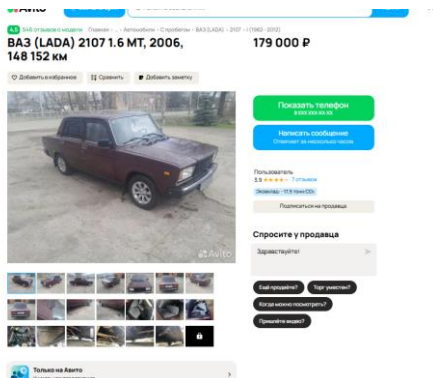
Авито

4.6 346 отзывов о модели · Главная › ... › Автомобили › С пробегом › ВАЗ (LADA) › 2107 › I (1982 - 2012)

ВАЗ (LADA) 2107 1.6 MT, 2006, 148 152 км

179 000 ₽

Добавить в избранное
Сравнить
Добавить заметку

Авито

Показать телефон
8 9XX XXX-XX-XX

Написать сообщение
Отвечает за несколько часов

Пользователь
3.5 ★★★★ 7 отзывов
Экземпляр · 17.9 Нет ОО

Подписаться на продавца

Спросите у продавца

Здравствуйте!

Ещё продаёте?
Торг уместен?
Когда можно посмотреть?
Пришлёте видео?

Только на Авито
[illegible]